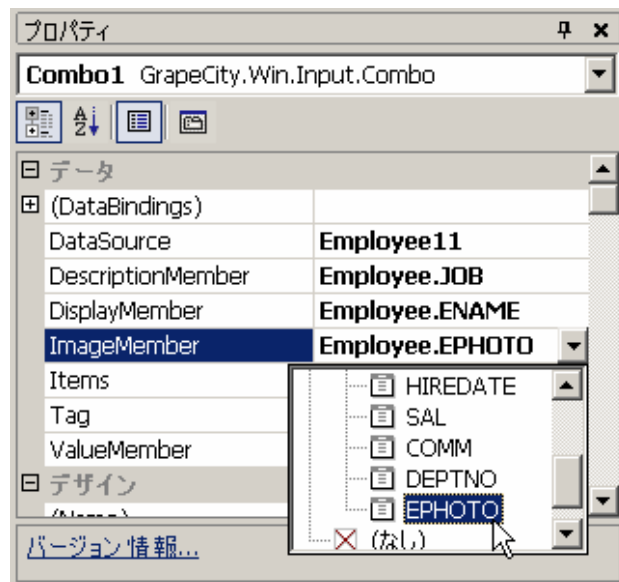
プロパティ

Combo1 GrapeCity.Win.Input.Combo

データ

| | |
|---|---|
| (DataBindings) | |
| DataSource | Employee11 |
| DescriptionMember | Employee.JOB |
| DisplayMember | Employee.ENAME |
| ImageMember | Employee.EPHOTO |
| Items | |
| Tag | |
| ValueMember | |

HIREDATE
SAL
COMM
DEPTNO
EPHOTO
(なし)

デザイン

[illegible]

バージョン情報...